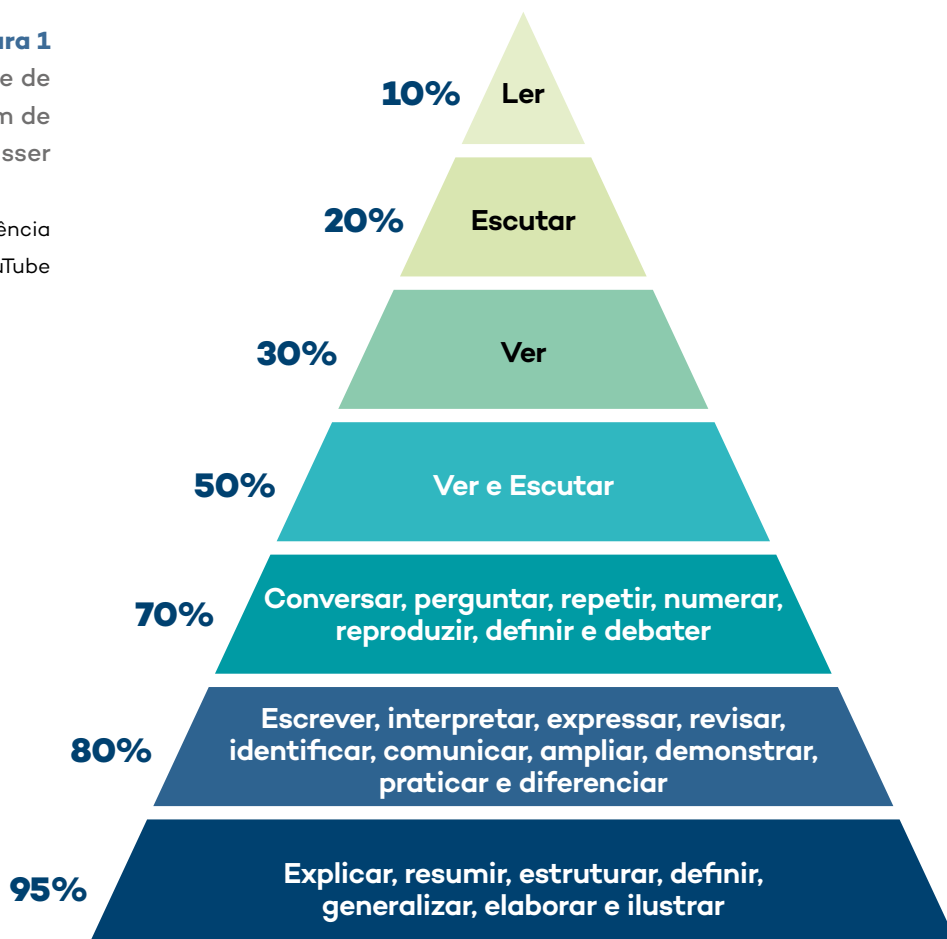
ura 1
e de
m de
sser

ência
uTube

10% Ler

20% Escutar

30% Ver

50% Ver e Escutar

70% Conversar, perguntar, repetir, numerar, reproduzir, definir e debater

80% Escrever, interpretar, expressar, revisar, identificar, comunicar, ampliar, demonstrar, praticar e diferenciar

95% Explicar, resumir, estruturar, definir, generalizar, elaborar e ilustrar